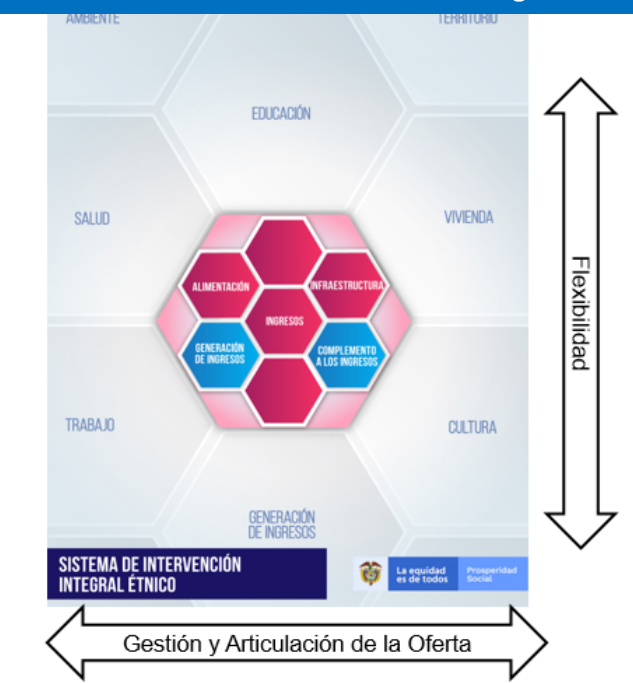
AMBIENTE

TERRITORIO

EDUCACIÓN

SALUD

VIVIENDA

ALIMENTACIÓN

INFRAESTRUCTURA

INGRESOS

GENERACIÓN DE INGRESOS

COMPLEMENTO A LOS INGRESOS

TRABAJO

CULTURA

GENERACIÓN DE INGRESOS

SISTEMA DE INTERVENCIÓN INTEGRAL ÉTNICO

La equidad es de todos

Prosperidad Social

Flexibilidad

Gestión y Articulación de la Oferta